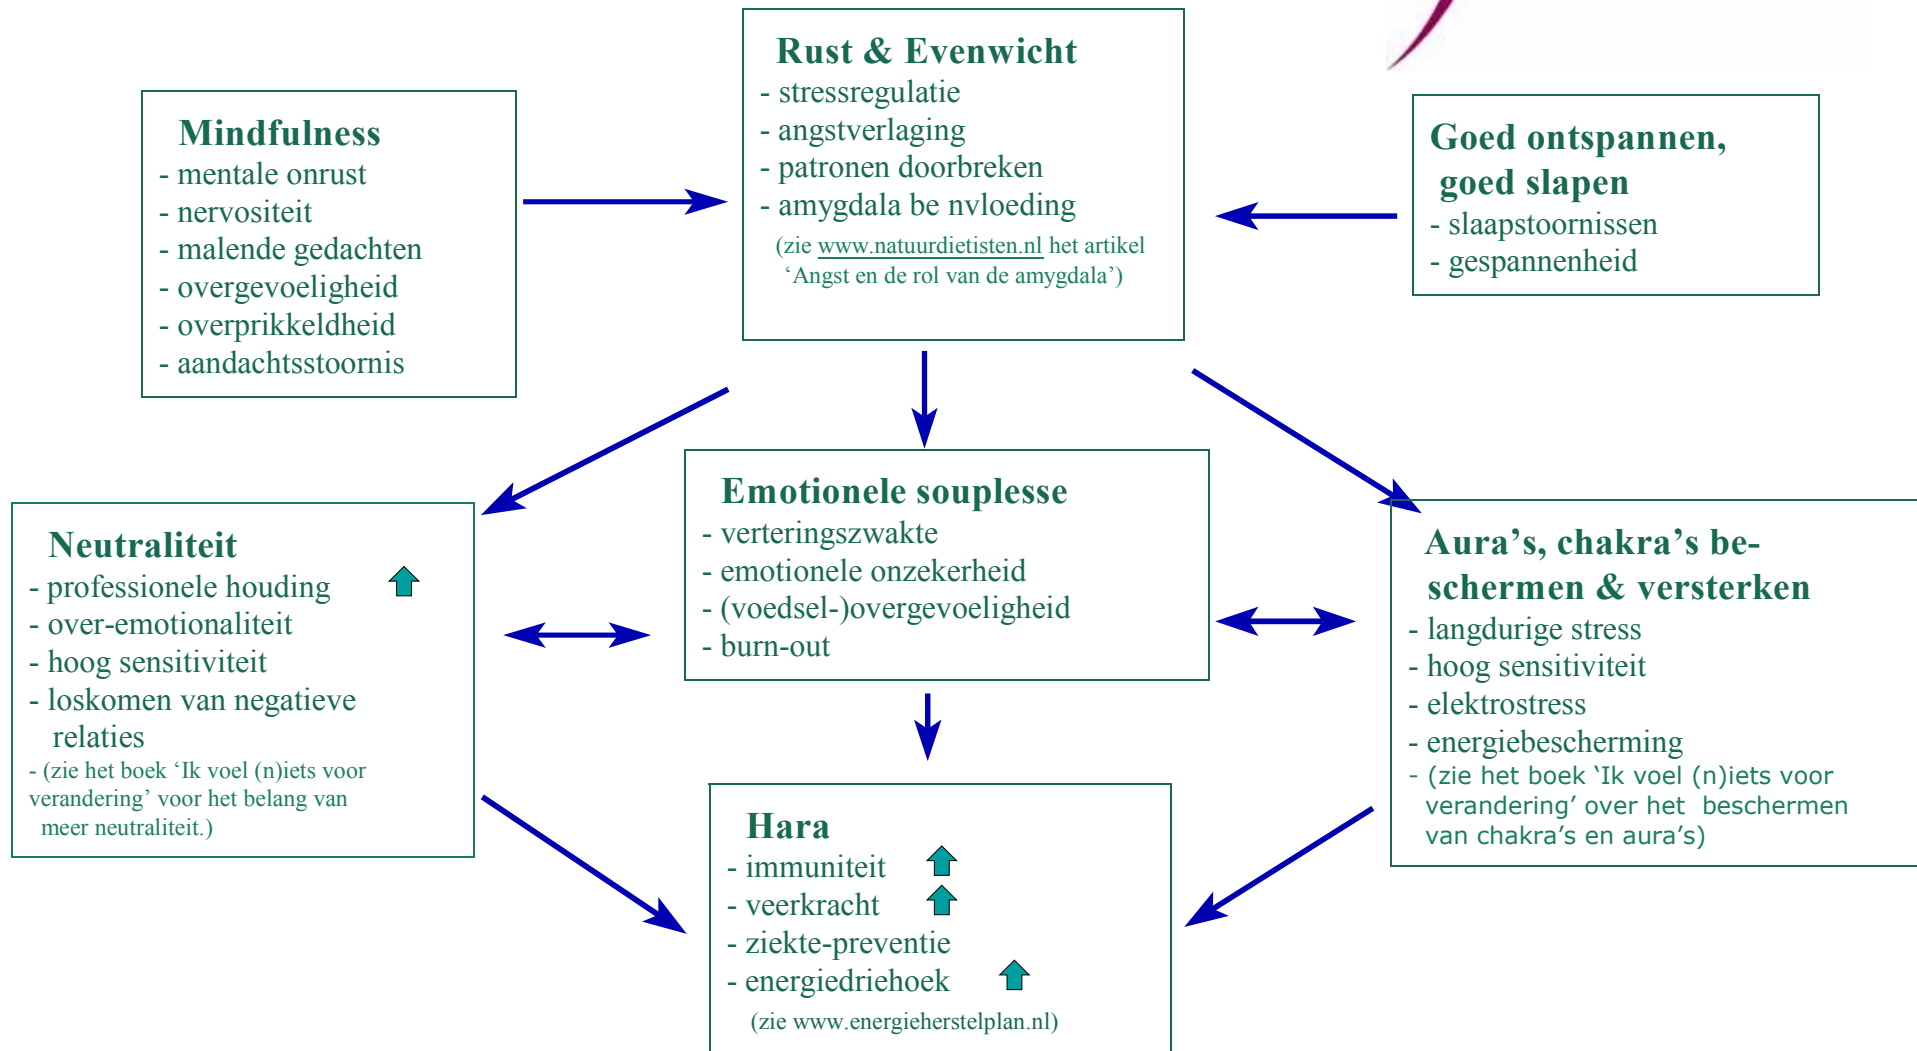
Mindfulness
- mentale onrust
- nervositeit
- malende gedachten
- overgevoeligheid
- overprikkeldheid
- aandachtsstoornis

Rust & Evenwicht
- stressregulatie
- angstverlaging
- patronen doorbreken
- amygdala be nvloeding
(zie www.natuurdietisten.nl het artikel 'Angst en de rol van de amygdala')

Goed ontspannen, goed slapen
- slaapstoornissen
- gespannenheid

Neutraliteit
- professionele houding
- over-emotionaliteit
- hoog sensitiviteit
- loskomen van negatieve relaties
- (zie het boek 'Ik voel (n)iets voor verandering' voor het belang van meer neutraliteit.)

Emotionele souplesse
- verteringszwakte
- emotionele onzekerheid
- (voedsel-)overgevoeligheid
- burn-out

Aura's, chakra's beschermen & versterken
- langdurige stress
- hoog sensitiviteit
- elektrostress
- energiebescherming
- (zie het boek 'Ik voel (n)iets voor verandering' over het beschermen van chakra's en aura's)

Hara
- immuniteit
- veerkracht
- ziekte-preventie
- energiedriehoek
(zie www.energieherstelplan.nl)